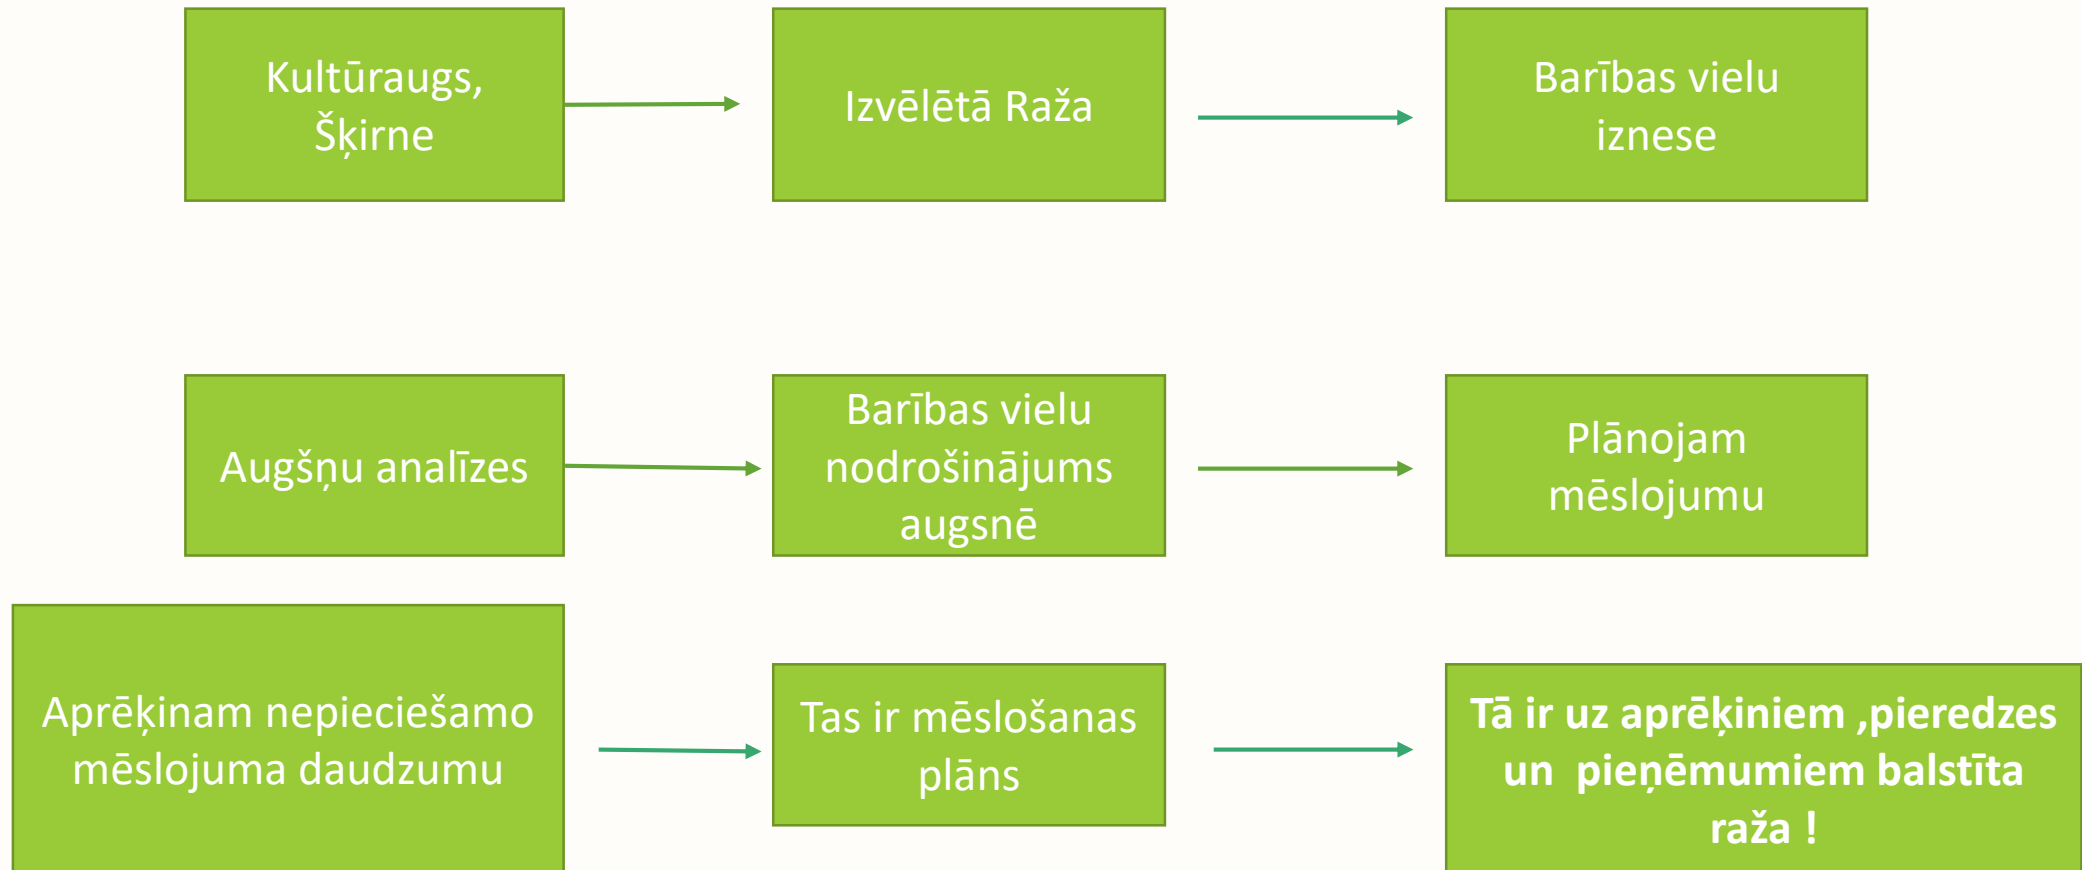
Kultūraugs, Šķirne

Izvēlētā Raža

Barības vielu iznese

Augšņu analīzes

Barības vielu nodrošinājums augsnē

Plānojam mēslojumu

Aprēķinam nepieciešamo mēslojuma daudzumu

Tas ir mēslošanas plāns

Tā ir uz aprēķiniem ,pieredzes un pieņēmumiem balstīta raža !